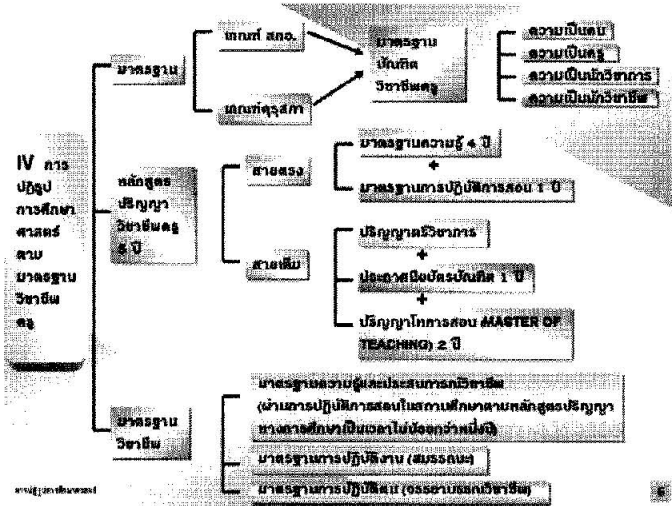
IV การปฏิรูปการศึกษาศาสตร์ตามมาตรฐานวิชาชีพครู

มาตรฐาน

เกณฑ์ สกอ.

เกณฑ์คุรุสภา

มาตรฐานบัณฑิตวิชาชีพครู

ความเป็นคน

ความเป็นครู

ความเป็นนักวิชาการ

ความเป็นนักวิชาชีพ

หลักสูตรปริญญาวิชาชีพครู 5 ปี

สายตรง

มาตรฐานความรู้ 4 ปี

+

มาตรฐานการปฏิบัติการสอน 1 ปี

สายเดิม

ปริญญาตรีวิชาการ

+

ประกาศนียบัตรบัณฑิต 1 ปี

+

ปริญญาโทการสอน MASTER OF TEACHING) 2 ปี

มาตรฐานวิชาชีพ

มาตรฐานความรู้และประสบการณ์วิชาชีพ (ผ่านการปฏิบัติการสอนในสถานศึกษาตามหลักสูตรปริญญาทางการศึกษาเป็นเวลาไม่น้อยกว่าหนึ่งปี)

มาตรฐานการปฏิบัติงาน (สมรรถนะ)

มาตรฐานการปฏิบัติตน (จรรยาบรรณวิชาชีพ)

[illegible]

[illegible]